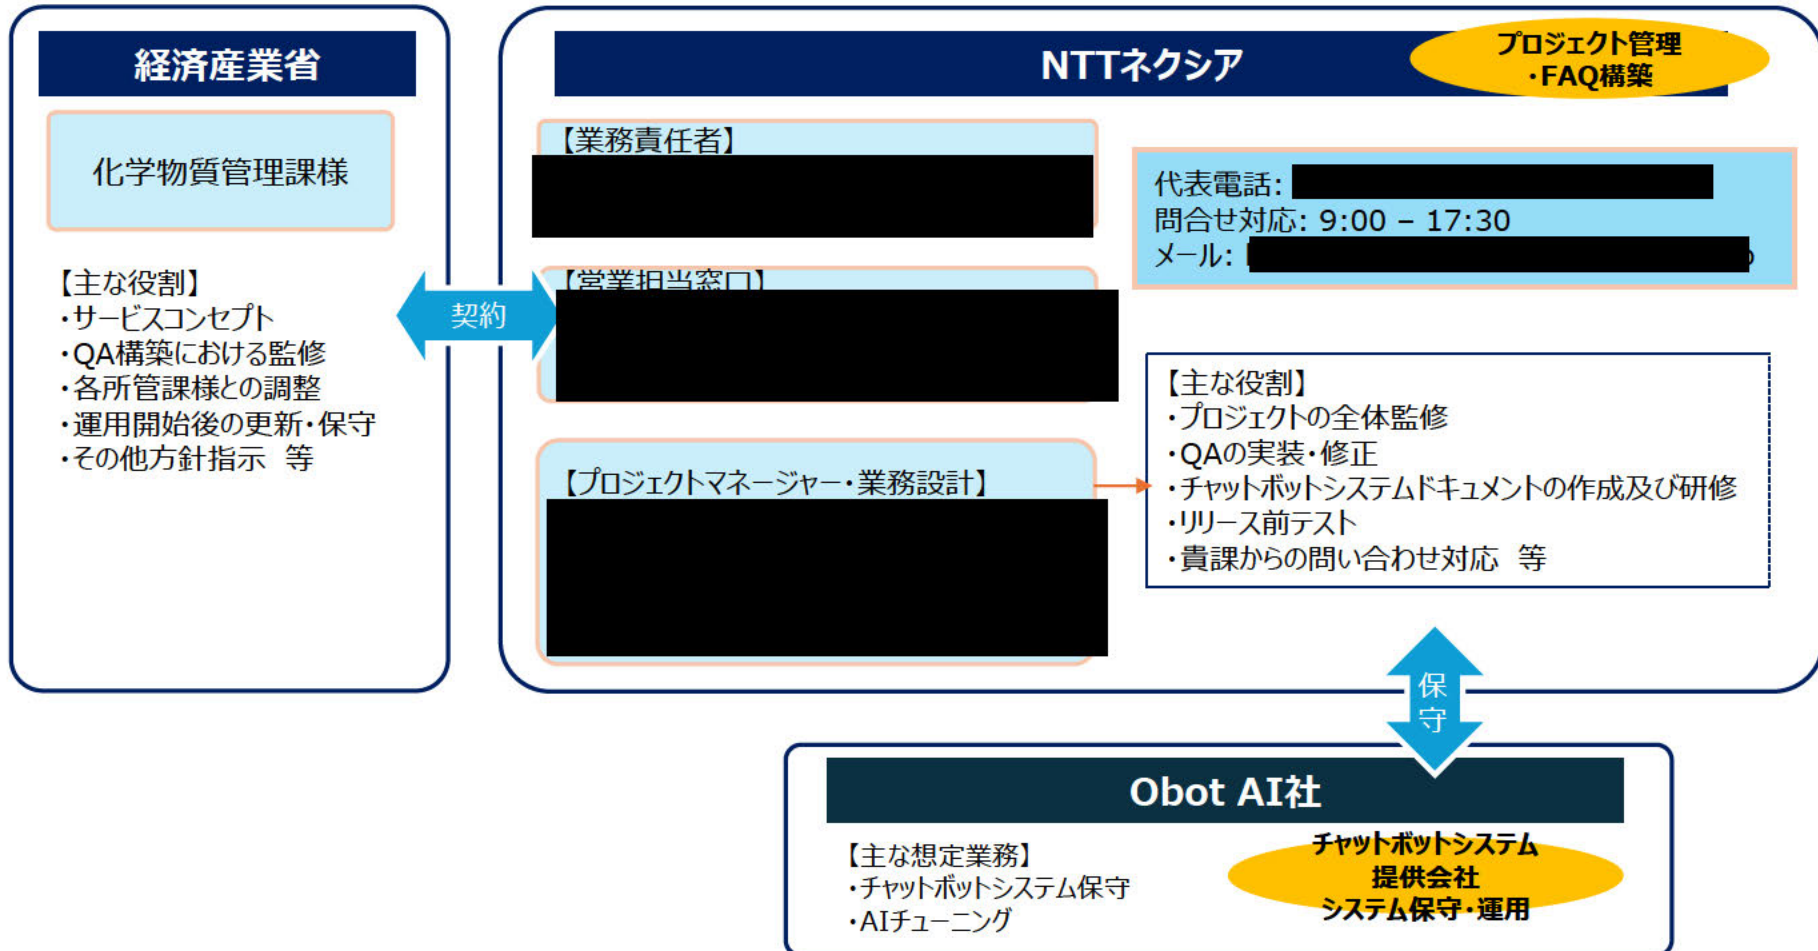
経済産業省

化学物質管理課様

【主な役割】
・サービスコンセプト
・QA構築における監修
・各所管課様との調整
・運用開始後の更新・保守
・その他方針指示　等

契約

NTTネクシア

プロジェクト管理
・FAQ構築

【業務責任者】
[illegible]

【営業担当窓口】
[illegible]

【プロジェクトマネージャー・業務設計】
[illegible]

代表電話: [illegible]
問合せ対応: 9:00 – 17:30
メール: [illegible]

【主な役割】
・プロジェクトの全体監修
・QAの実装・修正
・チャットボットシステムドキュメントの作成及び研修
・リリース前テスト
・貴課からの問い合わせ対応　等

保守

Obot AI社

【主な想定業務】
・チャットボットシステム保守
・AIチューニング

チャットボットシステム
提供会社
システム保守・運用